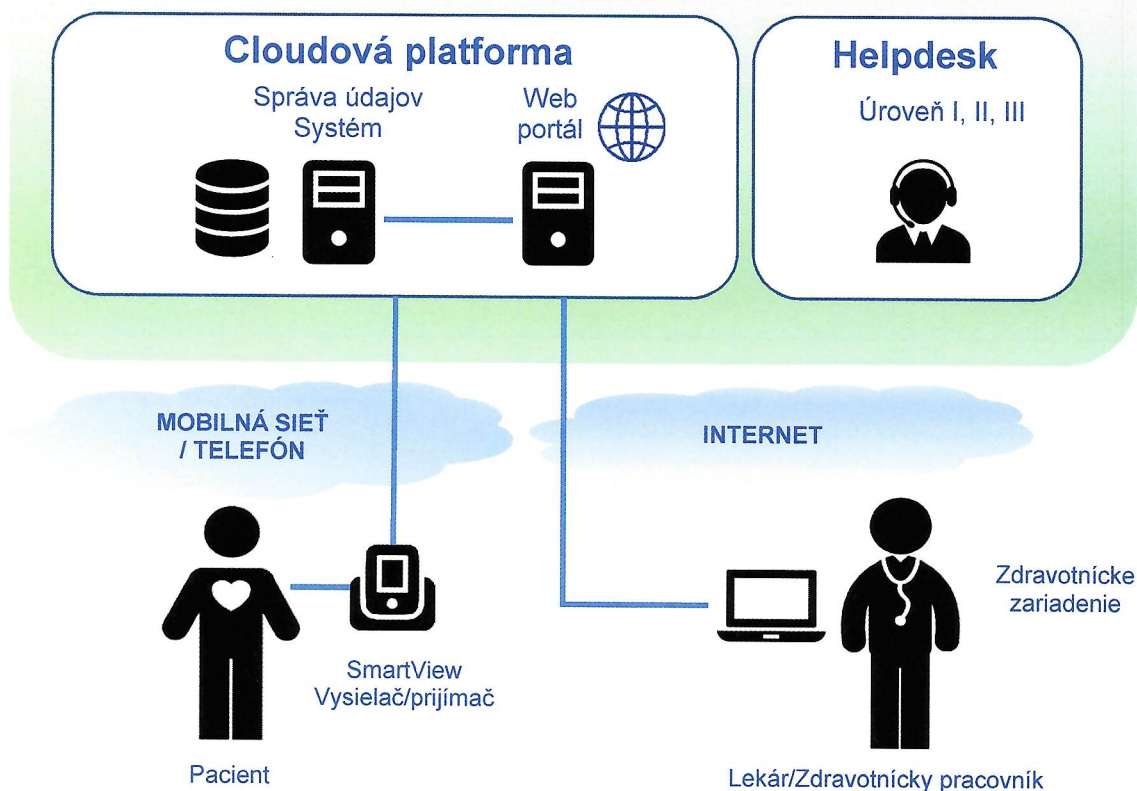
Cloudová platforma

Správa údajov
Systém

Web
portál

Helpdesk

Úroveň I, II, III

MOBILNÁ SIEŤ
/ TELEFÓN

INTERNET

SmartView
Vysielač/prijímač

Zdravotnícke
zariadenie

Pacient

Lekár/Zdravotnícky pracovník